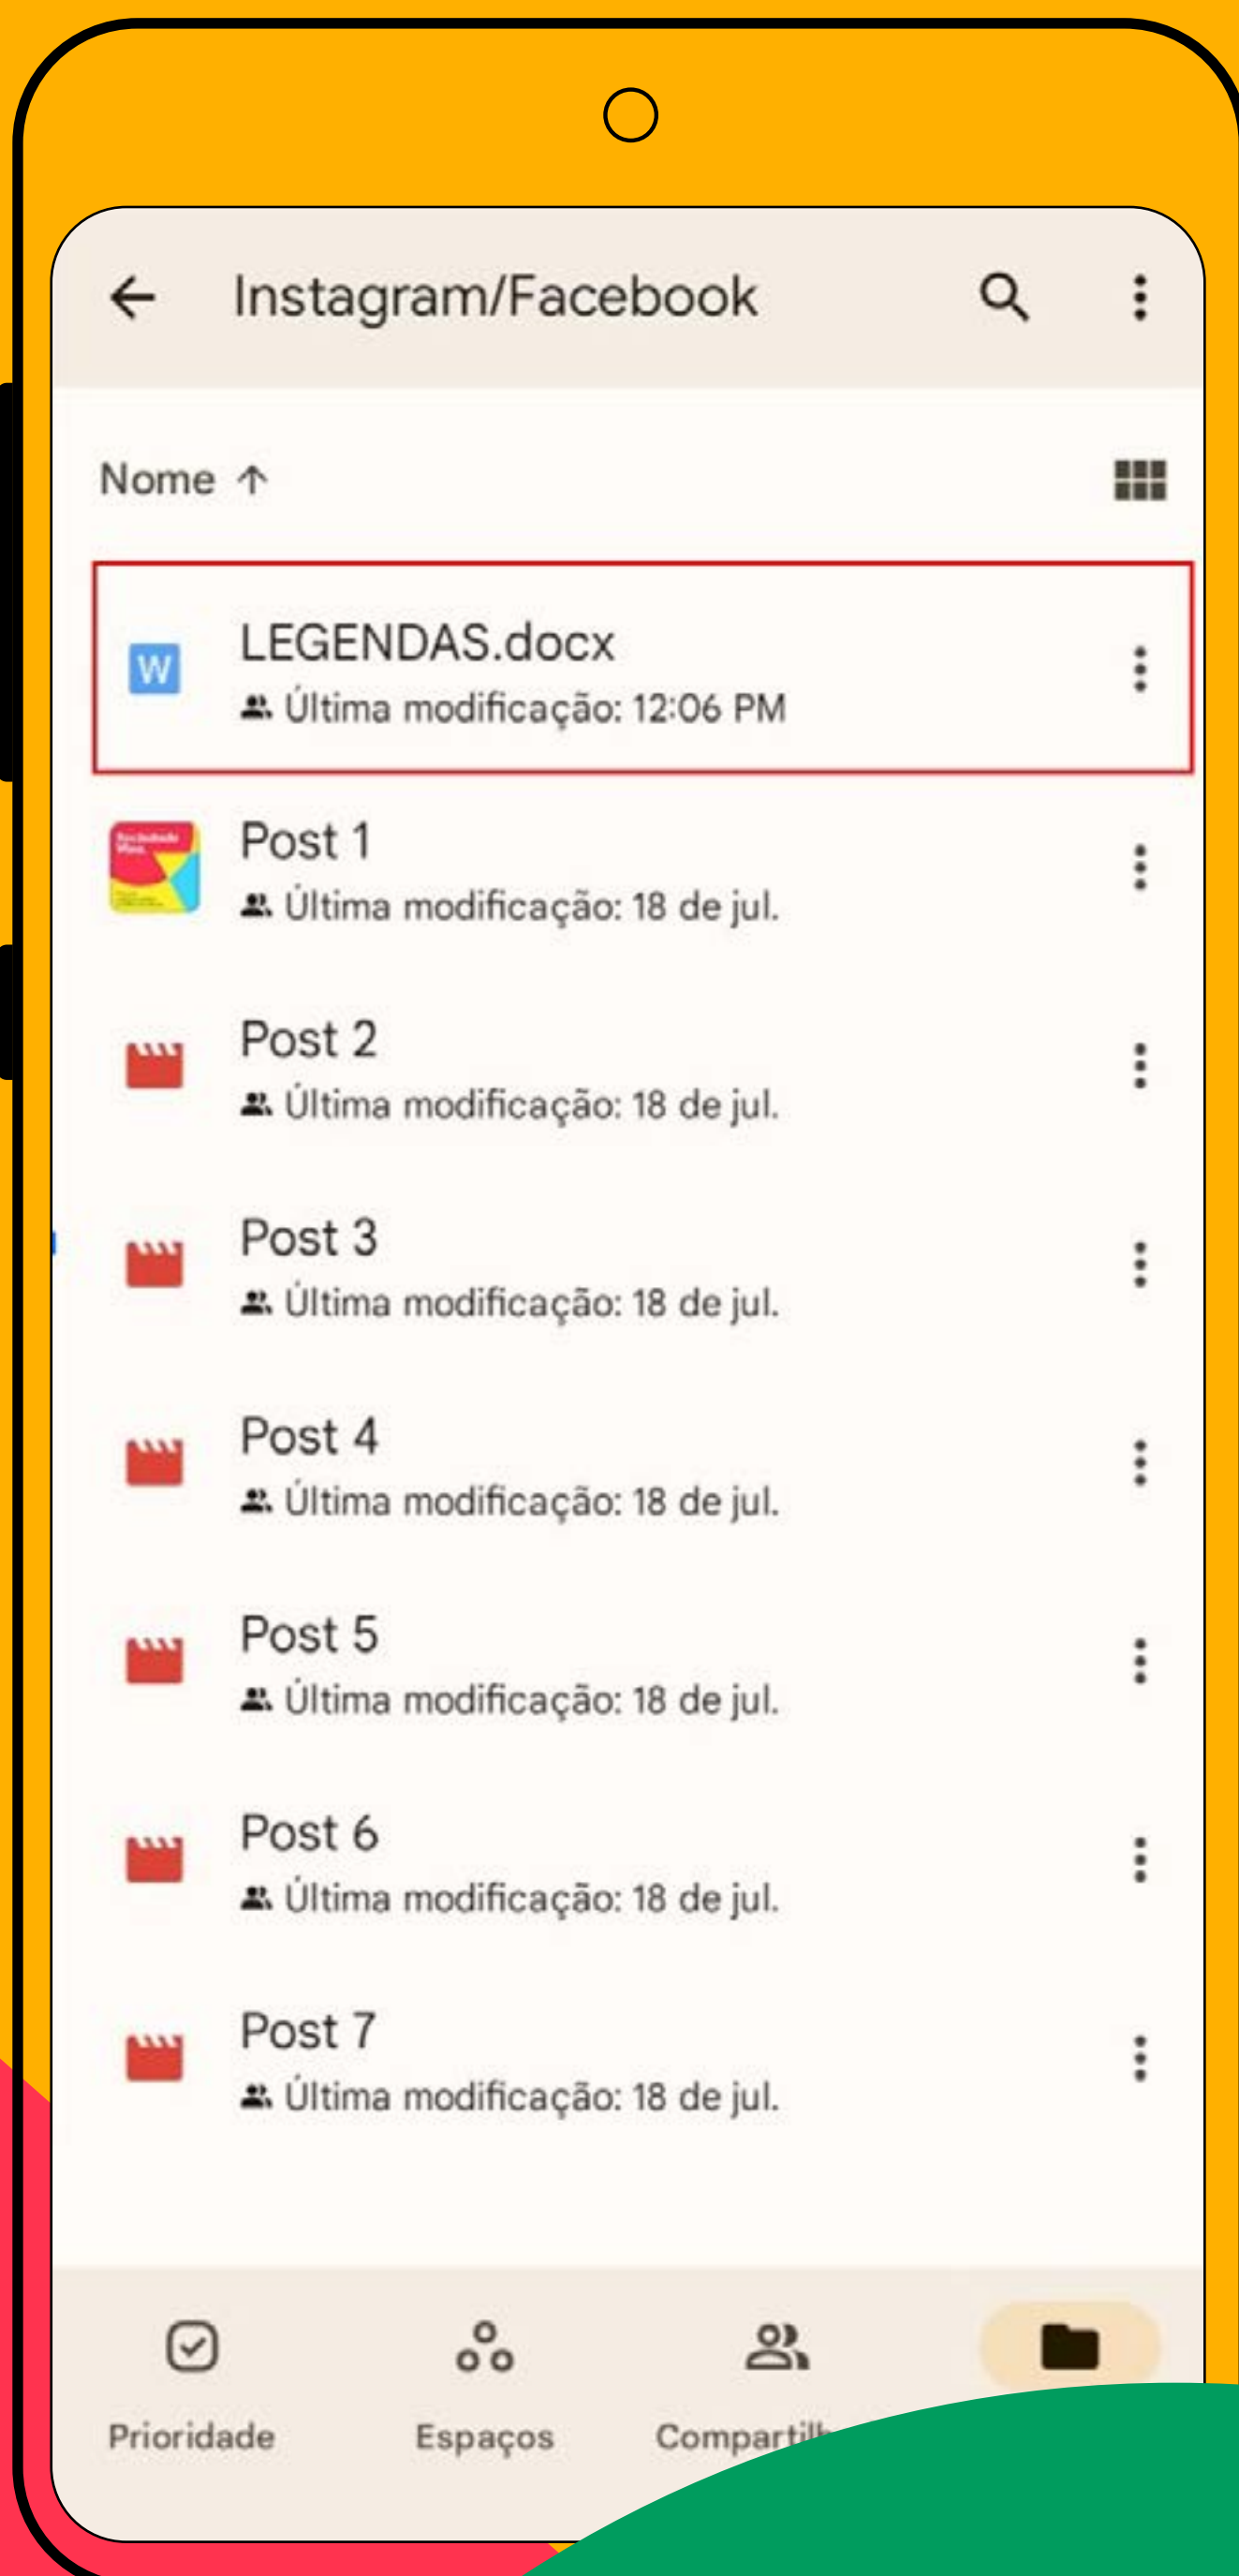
Instagram/Facebook

Nome ↑

W LEGENDAS.docx
Última modificação: 12:06 PM

Post 1
Última modificação: 18 de jul.

Post 2
Última modificação: 18 de jul.

Post 3
Última modificação: 18 de jul.

Post 4
Última modificação: 18 de jul.

Post 5
Última modificação: 18 de jul.

Post 6
Última modificação: 18 de jul.

Post 7
Última modificação: 18 de jul.

Prioridade Espaços Compartil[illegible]